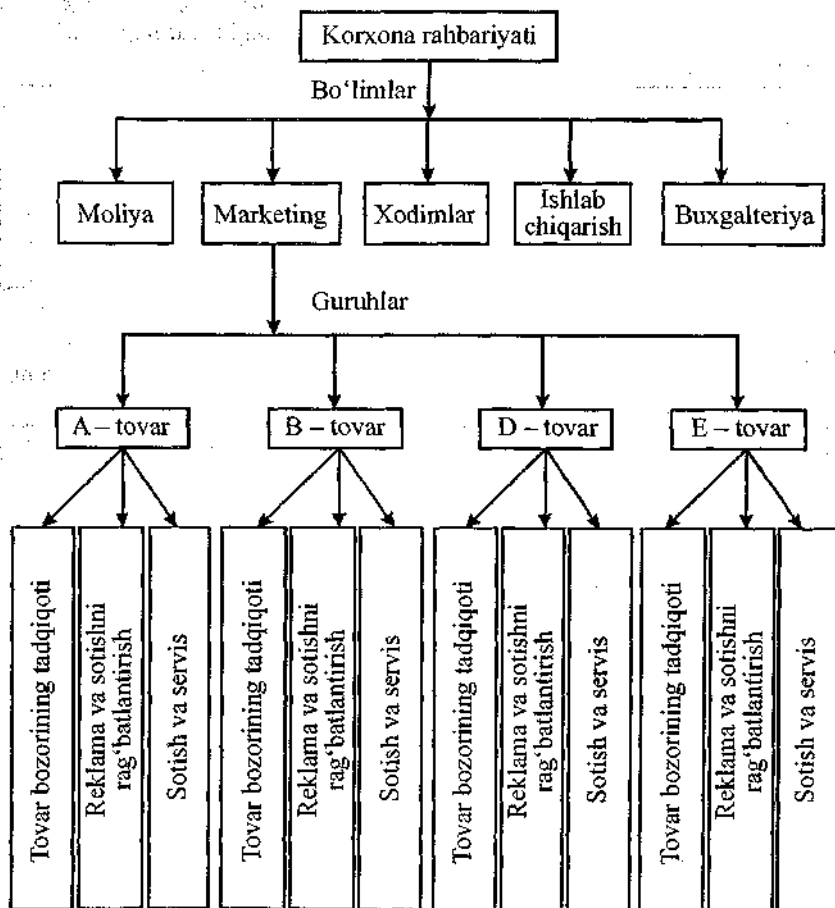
Korxona rahbariyati

Bo'limlar

Moliya

Marketing

Xodimlar

Ishlab chiqarish

Buxgalteriya

Guruhlar

A – tovar

B – tovar

D – tovar

E – tovar

Tovar bozorining tadqiqoti

Reklama va sotishni rag'batlantirish

Sotish va servis

Tovar bozorining tadqiqoti

Reklama va sotishni rag'batlantirish

Sotish va servis

Tovar bozorining tadqiqoti

Reklama va sotishni rag'batlantirish

Sotish va servis

Tovar bozorining tadqiqoti

Reklama va sotishni rag'batlantirish

Sotish va servis